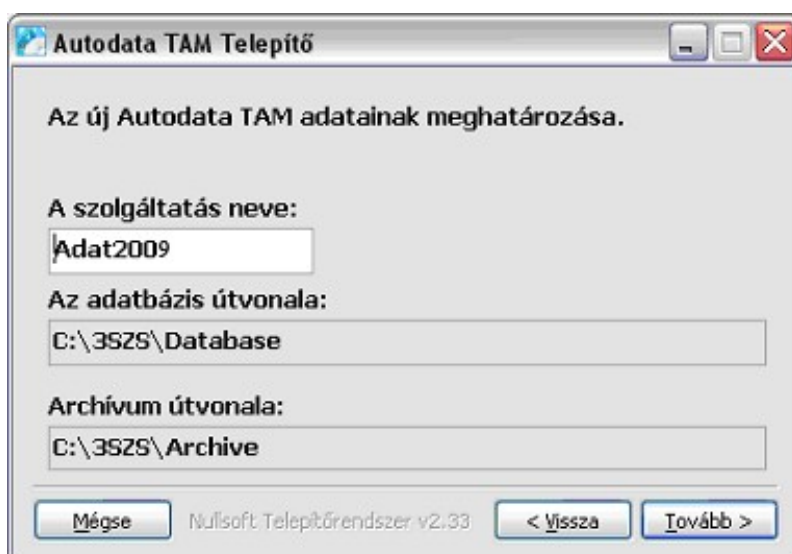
Autodata TAM Telepítő

Az új Autodata TAM adatainak meghatározása.

A szolgáltatás neve:

Adat2009

Az adatbázis útvonala:

C:\3SZS\Database

Archívum útvonala:

C:\3SZS\Archive

Mégse

Nullsoft Telepítőrendszer v2.33

< Vissza

Tovább >